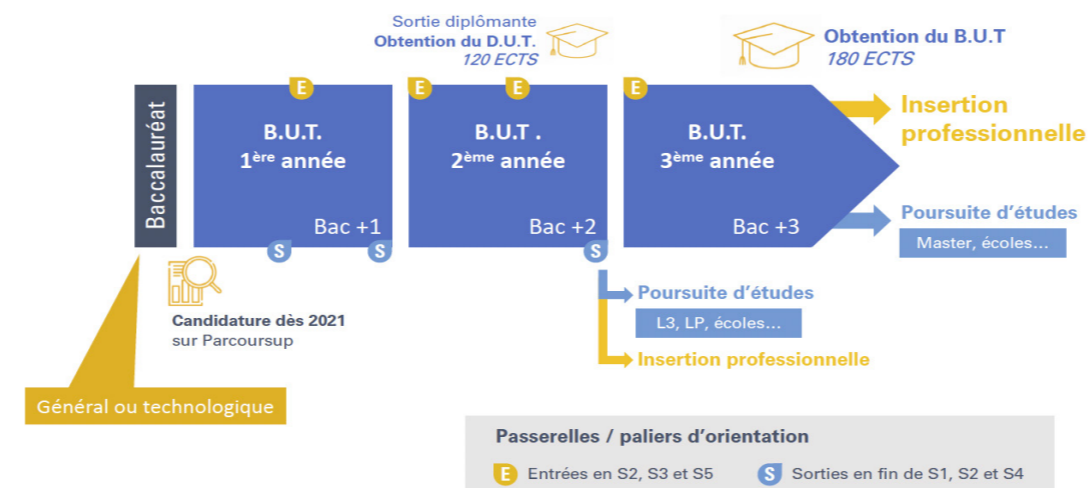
Sortie diplômante
Obtention du D.U.T.
120 ECTS

Obtention du B.U.T
180 ECTS

Baccalauréat

E

B.U.T.
1$^{ère}$ année
Bac +1

S S

E E

B.U.T .
2$^{ème}$ année
Bac +2

S

E

B.U.T.
3$^{ème}$ année
Bac +3

Insertion professionnelle

Poursuite d'études
Master, écoles...

Poursuite d'études
L3, LP, écoles...

Insertion professionnelle

Candidature dès 2021
sur Parcoursup

Général ou technologique

Passerelles / paliers d'orientation

E Entrées en S2, S3 et S5

S Sorties en fin de S1, S2 et S4